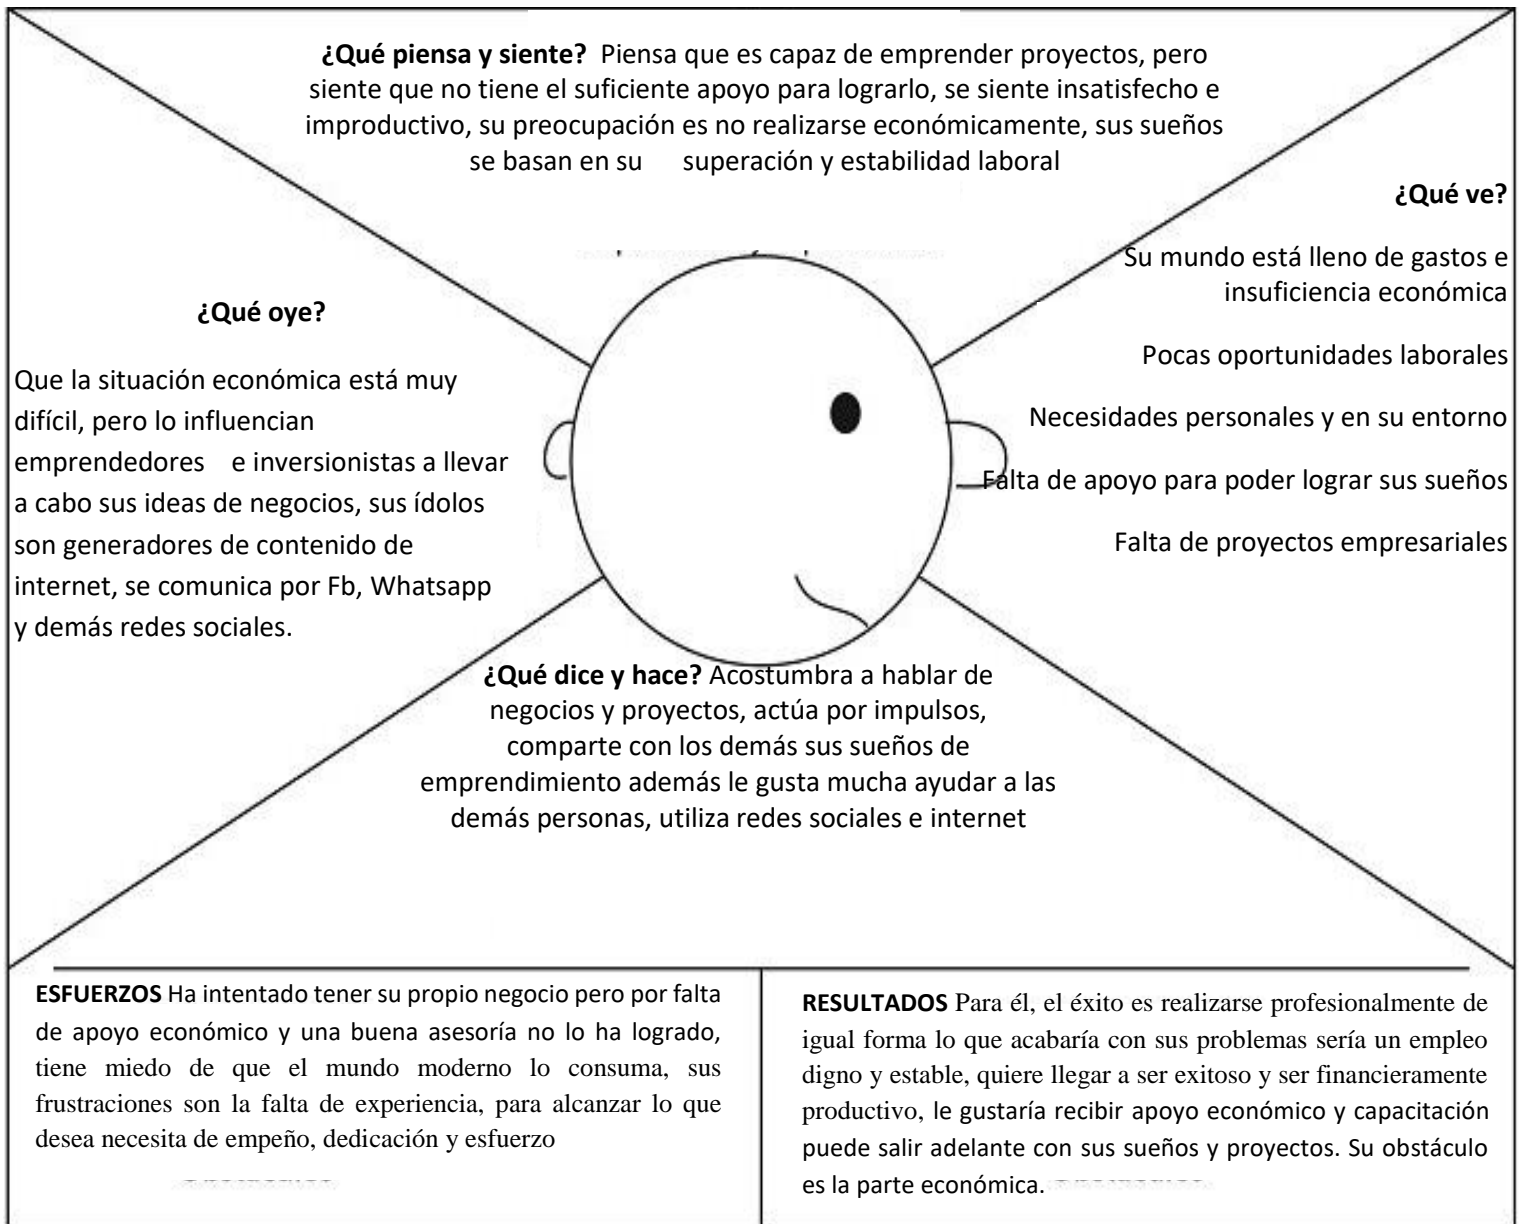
**¿Qué piensa y siente?** Piensa que es capaz de emprender proyectos, pero siente que no tiene el suficiente apoyo para lograrlo, se siente insatisfecho e improductivo, su preocupación es no realizarse económicamente, sus sueños se basan en su superación y estabilidad laboral

**¿Qué oye?**

Que la situación económica está muy difícil, pero lo influencian emprendedores e inversionistas a llevar a cabo sus ideas de negocios, sus ídolos son generadores de contenido de internet, se comunica por Fb, Whatsapp y demás redes sociales.

**¿Qué ve?**

Su mundo está lleno de gastos e insuficiencia económica

Pocas oportunidades laborales

Necesidades personales y en su entorno

Falta de apoyo para poder lograr sus sueños

Falta de proyectos empresariales

**¿Qué dice y hace?** Acostumbra a hablar de negocios y proyectos, actúa por impulsos, comparte con los demás sus sueños de emprendimiento además le gusta mucha ayudar a las demás personas, utiliza redes sociales e internet

**ESFUERZOS** Ha intentado tener su propio negocio pero por falta de apoyo económico y una buena asesoría no lo ha logrado, tiene miedo de que el mundo moderno lo consuma, sus frustraciones son la falta de experiencia, para alcanzar lo que desea necesita de empeño, dedicación y esfuerzo

**RESULTADOS** Para él, el éxito es realizarse profesionalmente de igual forma lo que acabaría con sus problemas sería un empleo digno y estable, quiere llegar a ser exitoso y ser financieramente productivo, le gustaría recibir apoyo económico y capacitación puede salir adelante con sus sueños y proyectos. Su obstáculo es la parte económica.